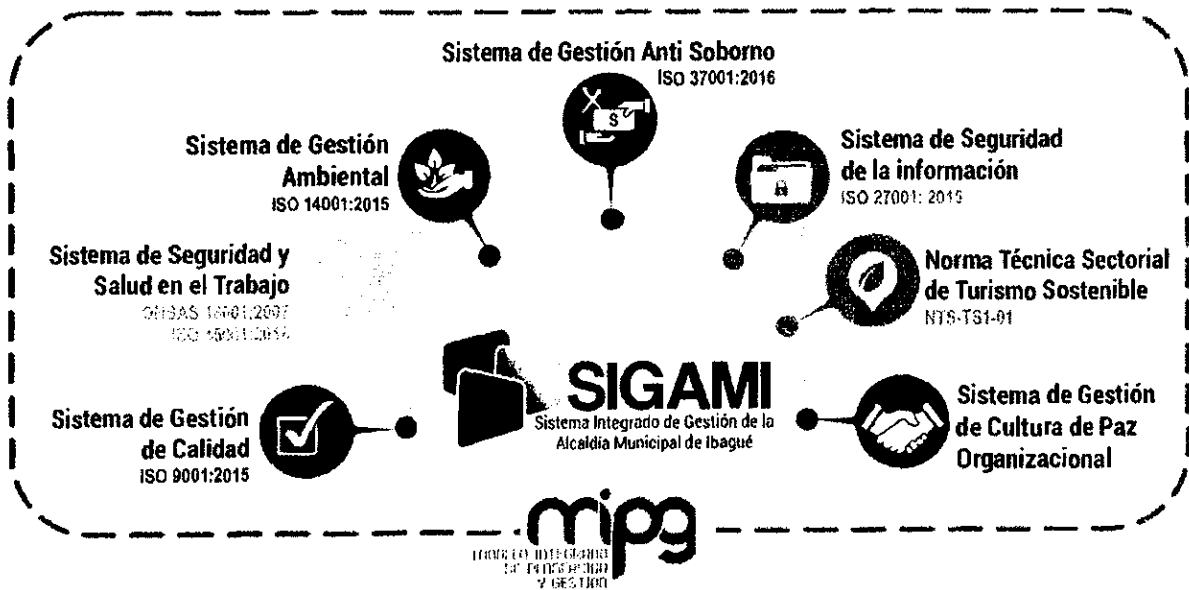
Sistema de Gestión Anti Soborno
ISO 37001:2016

Sistema de Gestión Ambiental
ISO 14001:2015

Sistema de Seguridad de la información
ISO 27001: 2015

Sistema de Seguridad y Salud en el Trabajo
OHSAS 18001:2007
ISO 45001:2018

Norma Técnica Sectorial de Turismo Sostenible
NTS-TS1-01

SIGAMI
Sistema Integrado de Gestión de la Alcaldía Municipal de Ibagué

Sistema de Gestión de Calidad
ISO 9001:2015

Sistema de Gestión de Cultura de Paz Organizacional

mipg
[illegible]